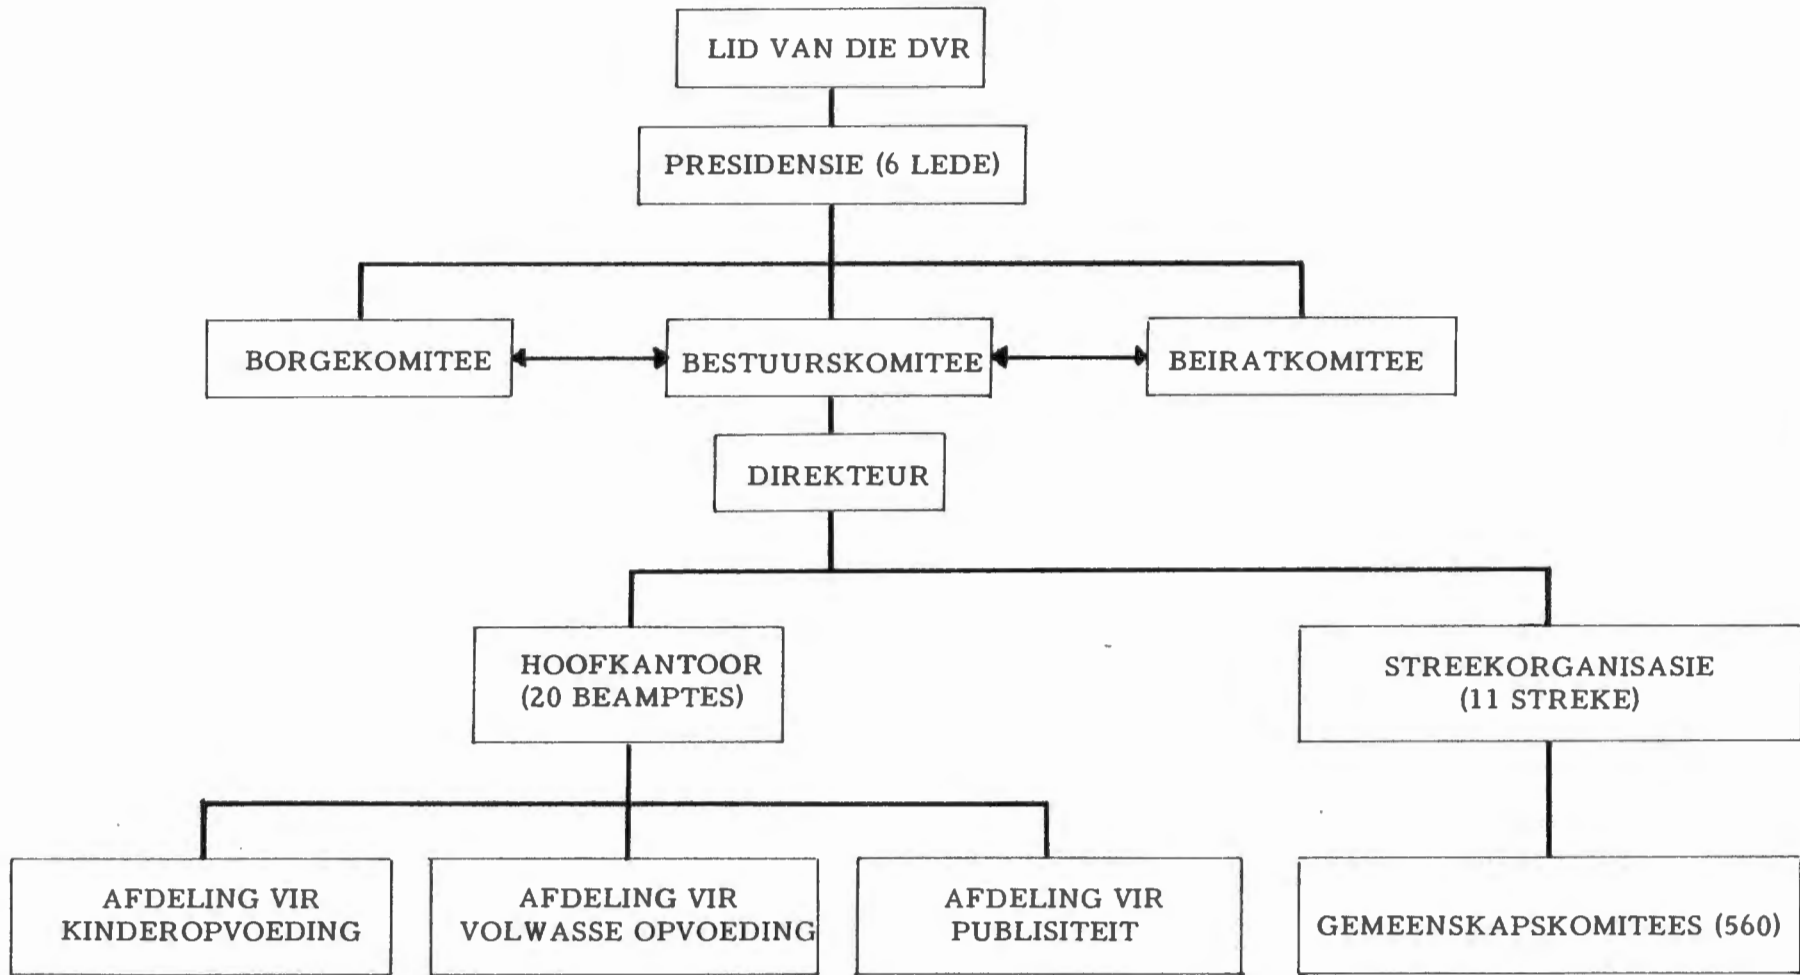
LID VAN DIE DVR

PRESIDENSIE (6 LEDE)

BORGEKOMITEE

BESTUURSKOMITEE

BEIRATKOMITEE

DIREKTEUR

HOOFKANTOOR (20 BEAMPTES)

STREEKORGANISASIE (11 STREKE)

AFDELING VIR KINDEROPVOEDING

AFDELING VIR VOLWASSE OPVOEDING

AFDELING VIR PUBLISITEIT

GEMEENSKAPSKOMITEES (560)